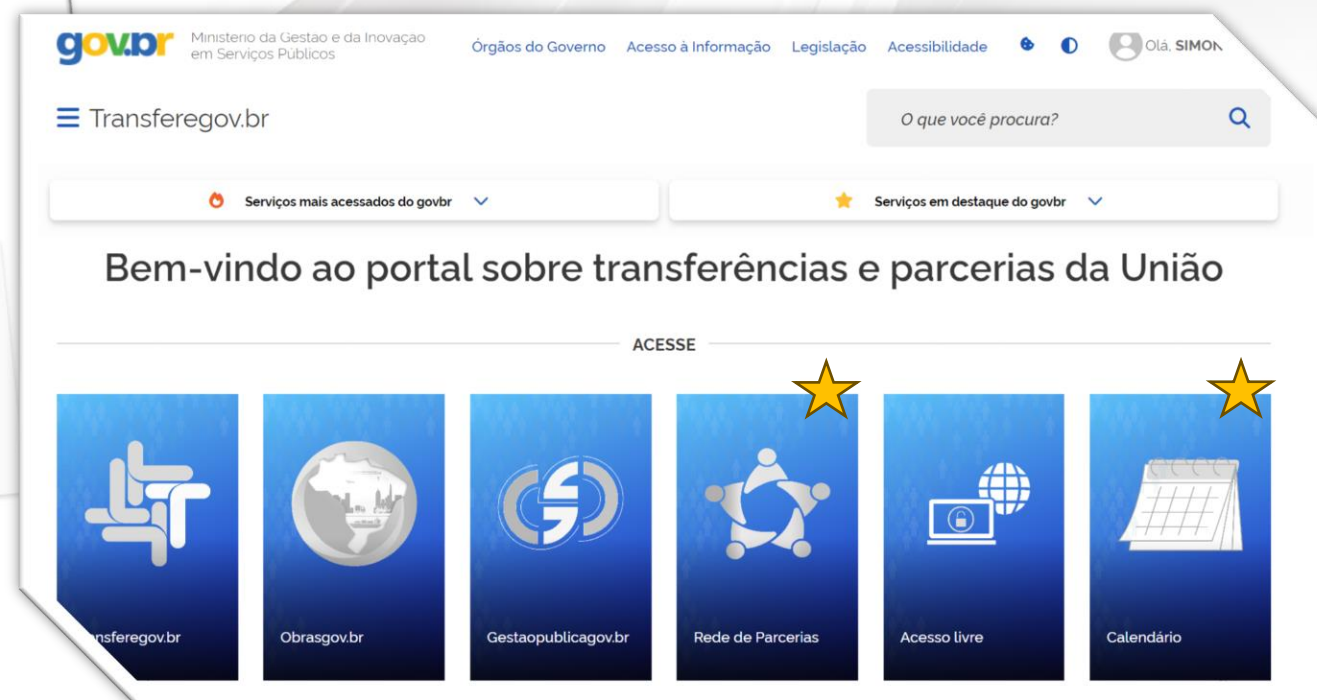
gov.br Ministério da Gestão e da Inovação em Serviços Públicos

Órgãos do Governo Acesso à Informação Legislação Acessibilidade

Olá, SIMON

Transferegov.br

O que você procura?

Serviços mais acessados do govbr

Serviços em destaque do govbr

Bem-vindo ao portal sobre transferências e parcerias da União

ACESSE

nsferegov.br

Obrasgov.br

Gestaopublicagov.br

Rede de Parcerias

Acesso livre

Calendário